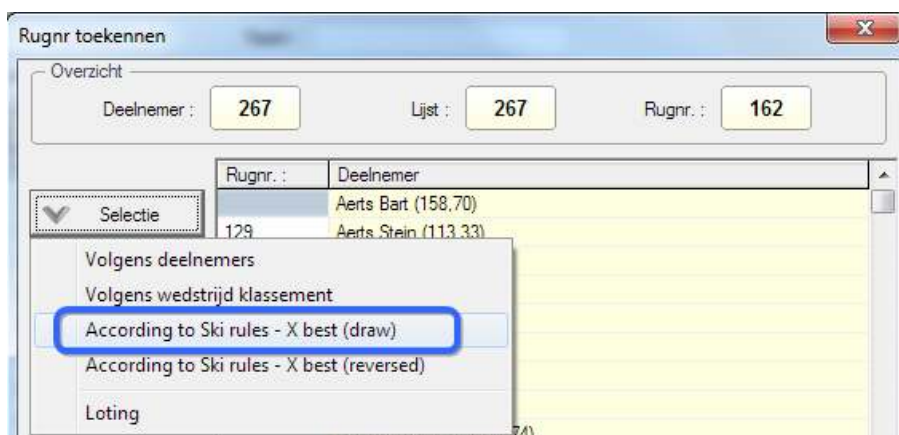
Rugnr toekennen

Overzicht

Deelnemer : 267

Lijst : 267

Rugnr. : 162

Selectie

| Rugnr. : | Deelnemer |
|---|---|
| | Aerts Bart (158,70) |
| 129 | Aerts Stein (113,33) |

Volgens deelnemers

Volgens wedstrijd klassement

According to Ski rules - X best (draw)

According to Ski rules - X best (reversed)

Loting

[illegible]74)